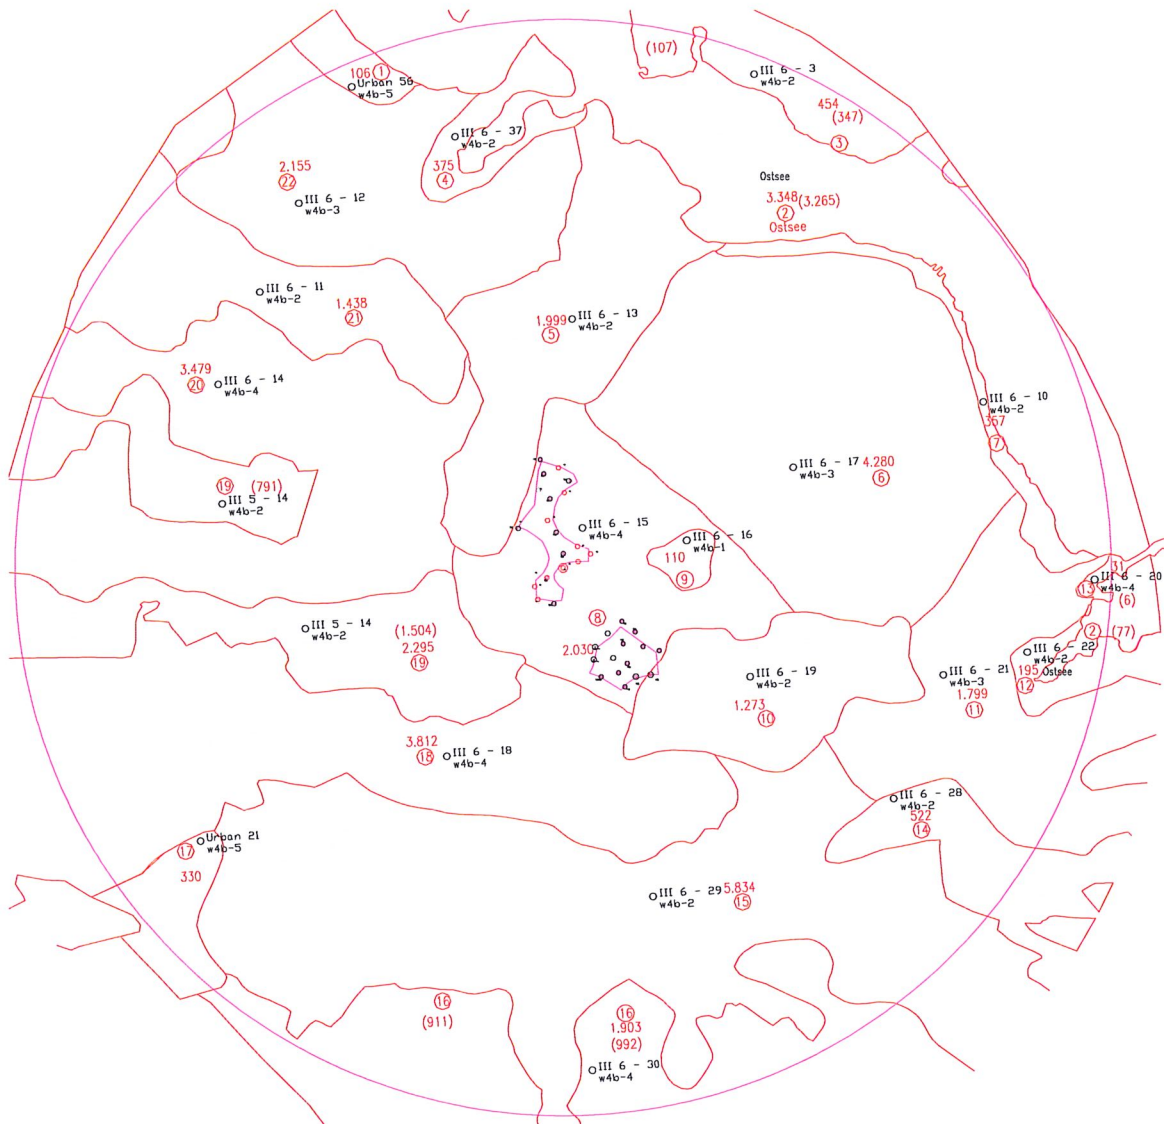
(107)

106 ① Urban 56 w4b-5

III 6 - 3 w4b-2

454 (347) ③

III 6 - 37 w4b-2

375 ④

2.155 ㉒

III 6 - 12 w4b-3

Ostsee

3.348 (3.265) ② Ostsee

III 6 - 11 w4b-2

1.438 ㉑

1.999 III 6 - 13 w4b-2 ⑤

3.479 ⑳ III 6 - 14 w4b-4

III 6 - 10 w4b-2 357 ⑦

III 6 - 17 w4b-3 4.280 ⑥

⑲ (791) III 5 - 14 w4b-2

III 6 - 15 w4b-4

III 6 - 16 w4b-1 110 ⑨

31 ⑬ III 6 - 20 w4b-4 (6)

⑧ 2.030

III 5 - 14 w4b-2

(1.504) 2.295 ⑲

② (77)

III 6 - 22 w4b-2 195 Ostsee ⑫

III 6 - 19 w4b-2

1.273 ⑩

III 6 - 21 w4b-3 1.799 ⑪

3.812 ⑱ III 6 - 18 w4b-4

III 6 - 28 w4b-2 522 ⑭

⑰ Urban 21 w4b-5 330

III 6 - 29 w4b-2 5.834 ⑮

⑯ (911)

⑯ 1.903 (992) III 6 - 30 w4b-4